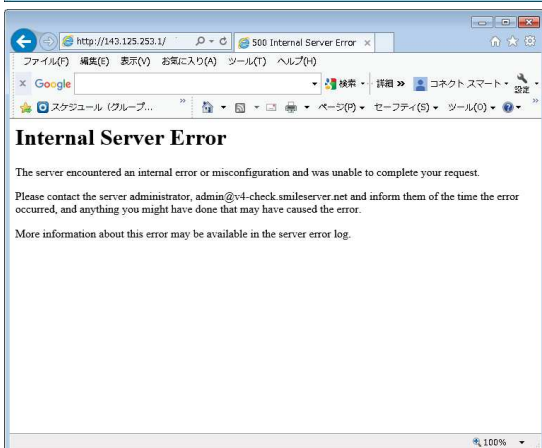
http://143.125.253.1/

500 Internal Server Error ×

ファイル(F) 編集(E) 表示(V) お気に入り(A) ツール(T) ヘルプ(H)

× Google

検索 · 詳細 » コネクト スマート · 設定

スケジュール (グループ...

ページ(P) · セーフティ(S) · ツール(O) ·

Internal Server Error

The server encountered an internal error or misconfiguration and was unable to complete your request.

Please contact the server administrator, admin@v4-check.smileserver.net and inform them of the time the error occurred, and anything you might have done that may have caused the error.

More information about this error may be available in the server error log.

100%